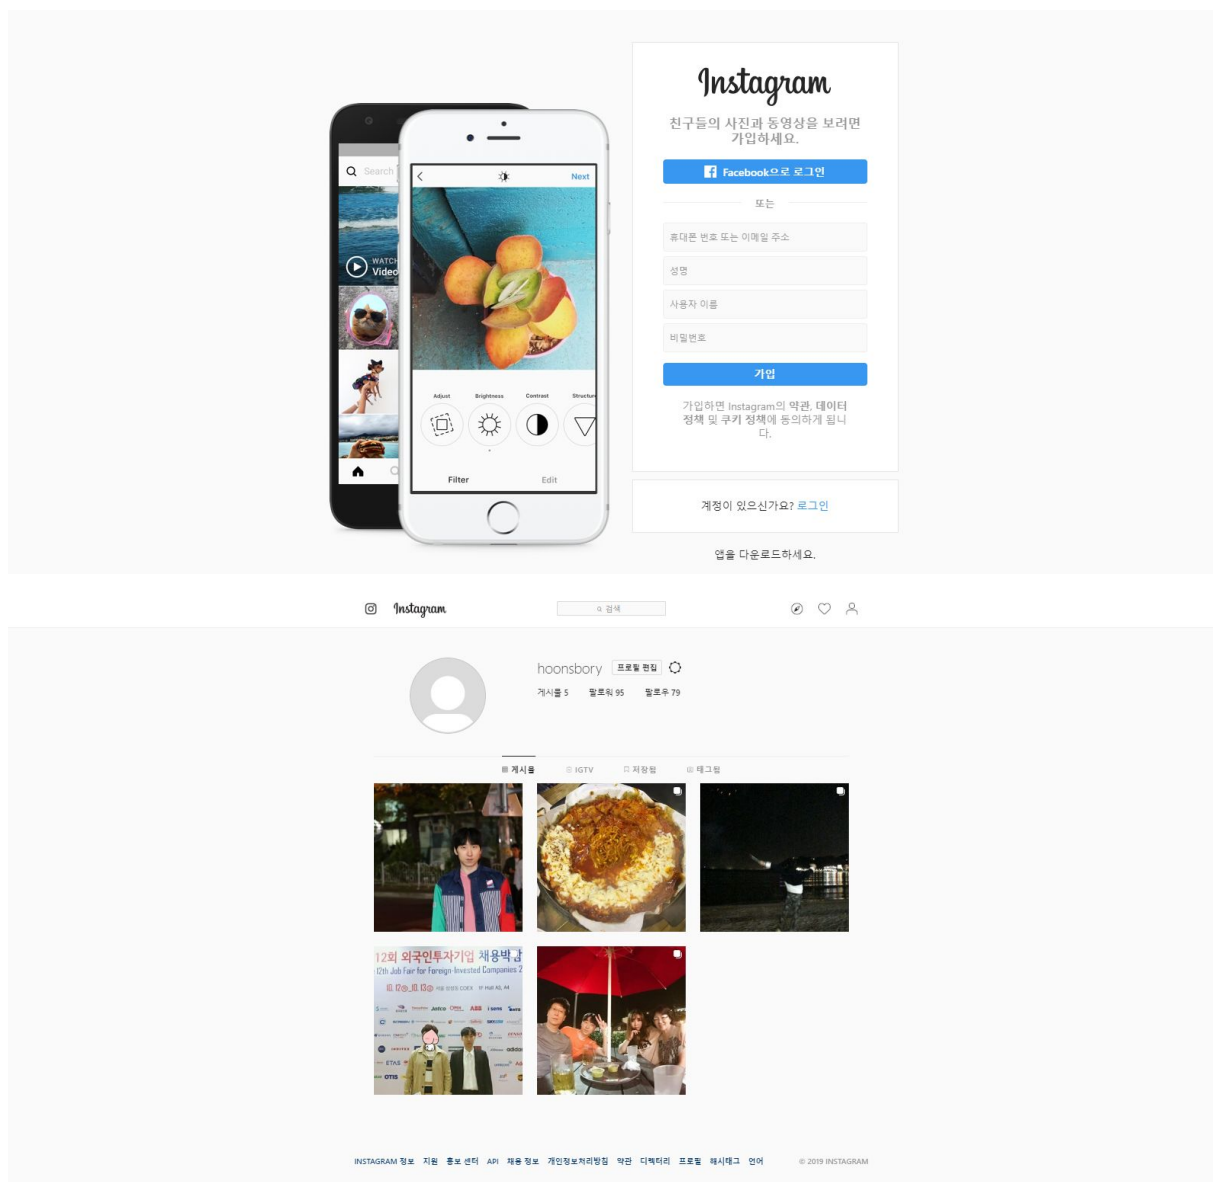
Search

WATCH Video

Next

Adjust Brightness Contrast Structure

Filter Edit

Instagram

친구들의 사진과 동영상을 보려면 가입하세요.

Facebook으로 로그인

또는

휴대폰 번호 또는 이메일 주소

성명

사용자 이름

비밀번호

가입

가입하면 Instagram의 약관, 데이터 정책 및 쿠키 정책에 동의하게 됩니다.

계정이 있으신가요? 로그인

앱을 다운로드하세요.

Instagram

검색

hoonsbory 프로필 편집

게시물 5 팔로워 95 팔로우 79

게시물 IGTV 저장됨 태그됨

12회 외국인투자기업 채용박람회
12th Job Fair for Foreign-Invested Companies

INSTAGRAM 정보 지원 홍보 센터 API 채용 정보 개인정보처리방침 약관 디렉터리 프로필 해시태그 언어

© 2019 INSTAGRAM